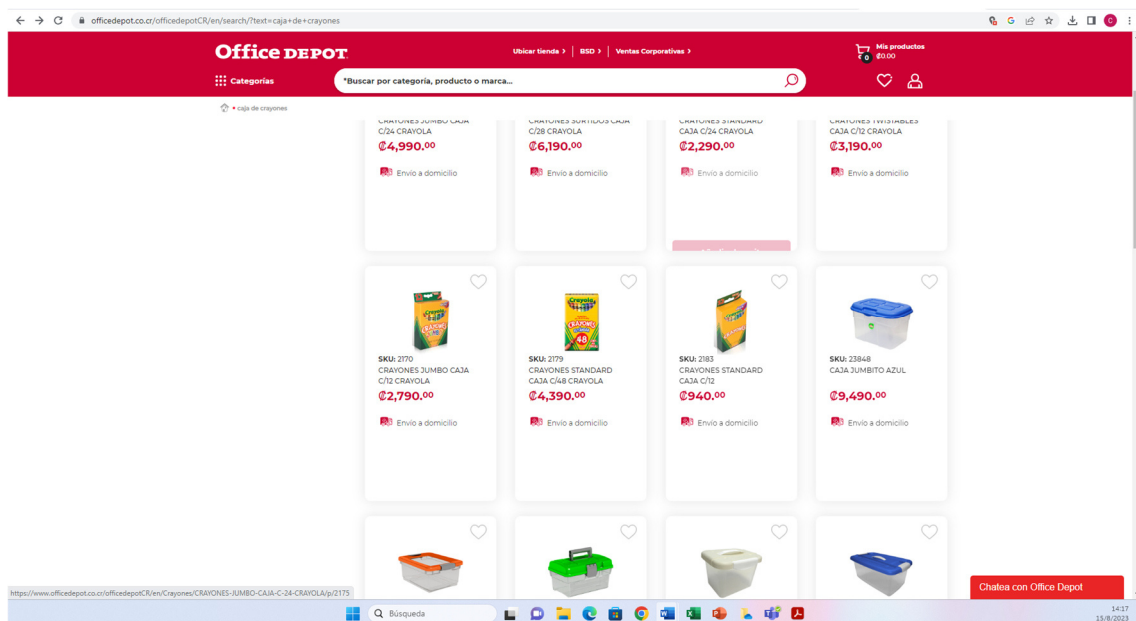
officedepot.co.cr/officedepotCR/en/search/?text=caja+de+crayones

Office DEPOT

Ubicar tienda > | BSD > | Ventas Corporativas >

Mis productos
₡0.00
0

Categorías

*Buscar por categoría, producto o marca...

• caja de crayones

CRAYONES JUMBO CAJA C/24 CRAYOLA
₡4,990.00
Envío a domicilio

CRAYONES SURTIDOS CAJA C/28 CRAYOLA
₡6,190.00
Envío a domicilio

CRAYONES STANDARD CAJA C/24 CRAYOLA
₡2,290.00
Envío a domicilio

CRAYONES TWISTABLES CAJA C/12 CRAYOLA
₡3,190.00
Envío a domicilio

SKU: 2170
CRAYONES JUMBO CAJA C/12 CRAYOLA
₡2,790.00
Envío a domicilio

SKU: 2179
CRAYONES STANDARD CAJA C/48 CRAYOLA
₡4,390.00
Envío a domicilio

SKU: 2183
CRAYONES STANDARD CAJA C/12
₡940.00
Envío a domicilio

SKU: 23848
CAJA JUMBITO AZUL
₡9,490.00
Envío a domicilio

https://www.officedepot.co.cr/officedepotCR/en/Crayones/CRAYONES-JUMBO-CAJA-C-24-CRAYOLA/p/2175

Chatea con Office Depot

Búsqueda

14:17
15/8/2023